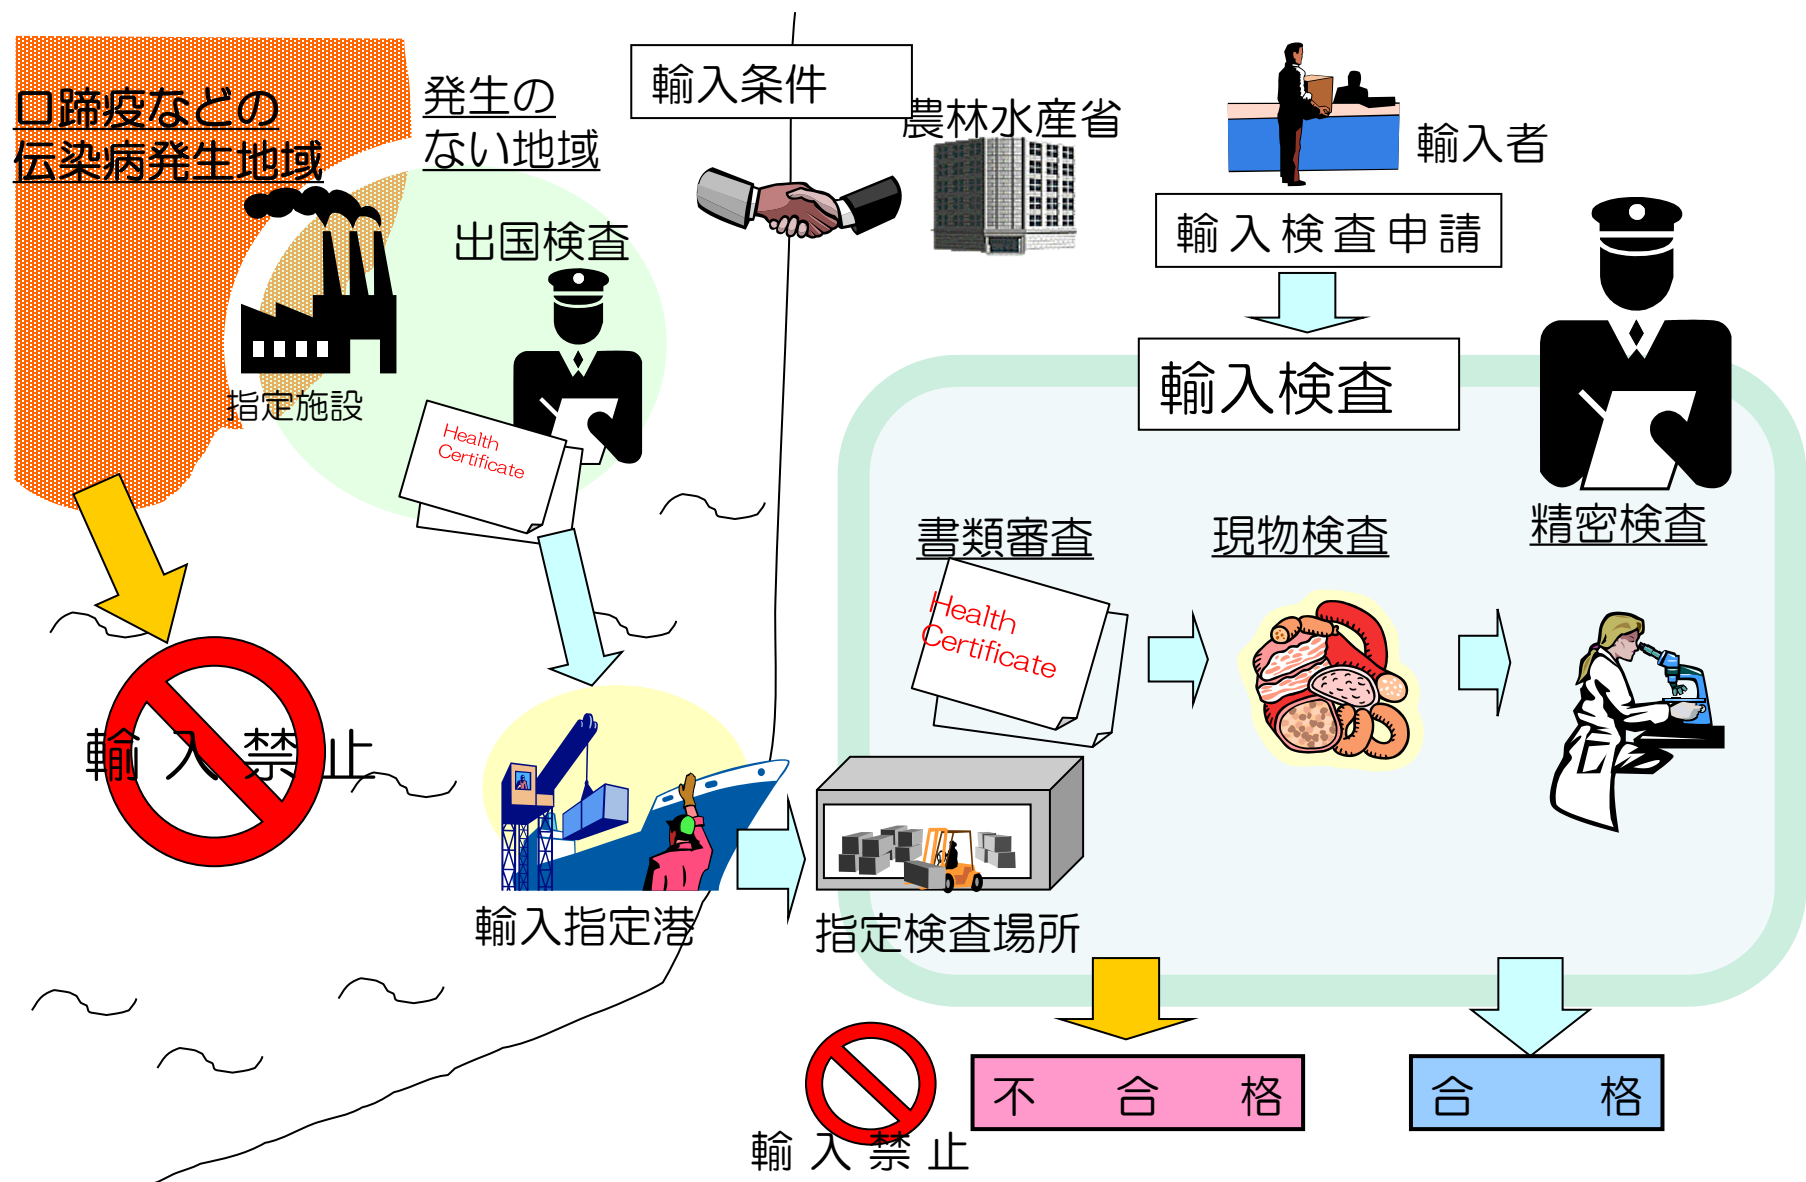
口蹄疫などの
伝染病発生地域

発生の
ない地域

輸入条件

農林水産省

輸入者

輸入検査申請

出国検査

指定施設

Health Certificate

輸入検査

書類審査

現物検査

精密検査

Health Certificate

輸入禁止

輸入指定港

指定検査場所

不合格

合格

輸入禁止